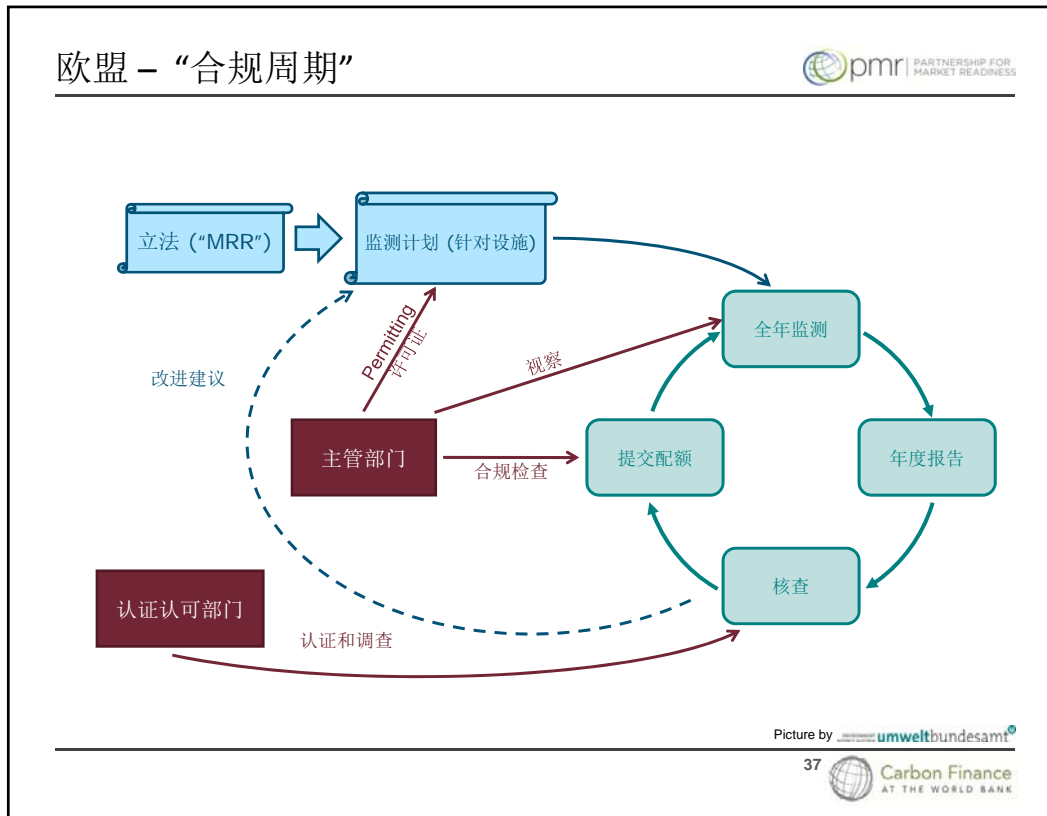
欧盟 – “合规周期”

pmr PARTNERSHIP FOR MARKET READINESS

立法（“MRR”）

监测计划（针对设施）

全年监测

改进建议

Permitting 许可证

视察

主管部门

合规检查

提交配额

年度报告

核查

认证认可部门

认证和调查

Picture by umweltbundesamt

37

Carbon Finance AT THE WORLD BANK